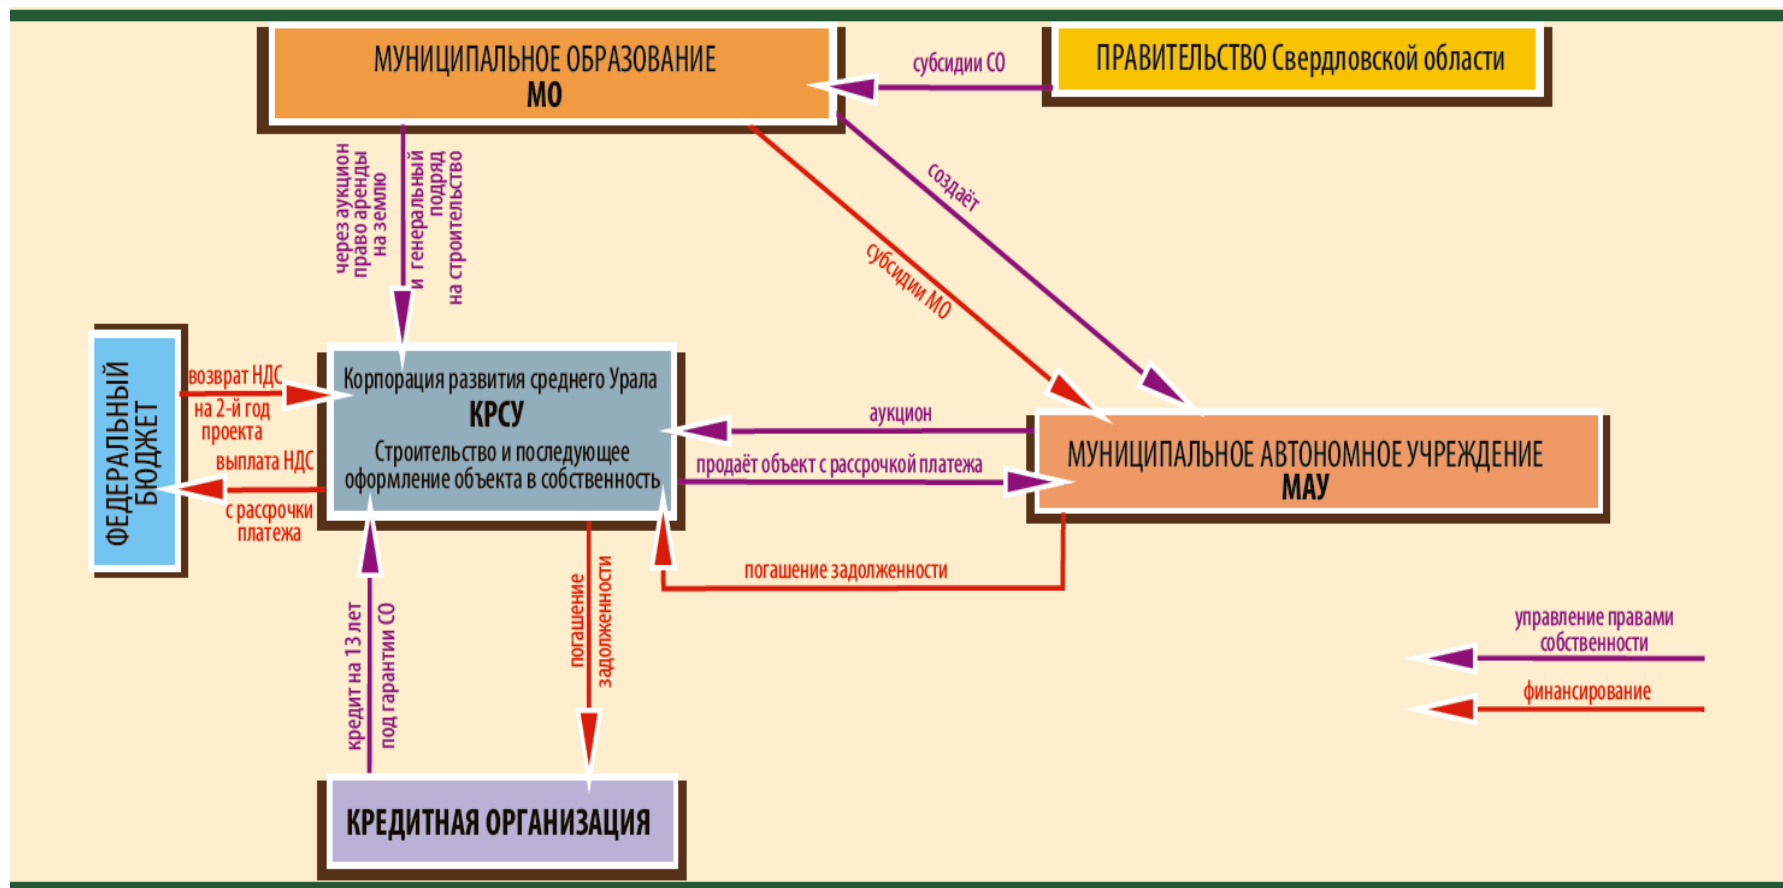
МУНИЦИПАЛЬНОЕ ОБРАЗОВАНИЕ
МО

субсидии СО

ПРАВИТЕЛЬСТВО Свердловской области

через аукцион право аренды на землю

и генеральный подряд на строительство

создаёт

субсидии МО

ФЕДЕРАЛЬНЫЙ БЮДЖЕТ

возврат НДС на 2-й год проекта

выплата НДС с рассрочки платежа

Корпорация развития среднего Урала
КРСУ
Строительство и последующее оформление объекта в собственность

аукцион

продаёт объект с рассрочкой платежа

МУНИЦИПАЛЬНОЕ АВТОНОМНОЕ УЧРЕЖДЕНИЕ
МАУ

погашение задолженности

кредит на 13 лет под гарантии СО

погашение задолженности

управление правами собственности

финансирование

КРЕДИТНАЯ ОРГАНИЗАЦИЯ